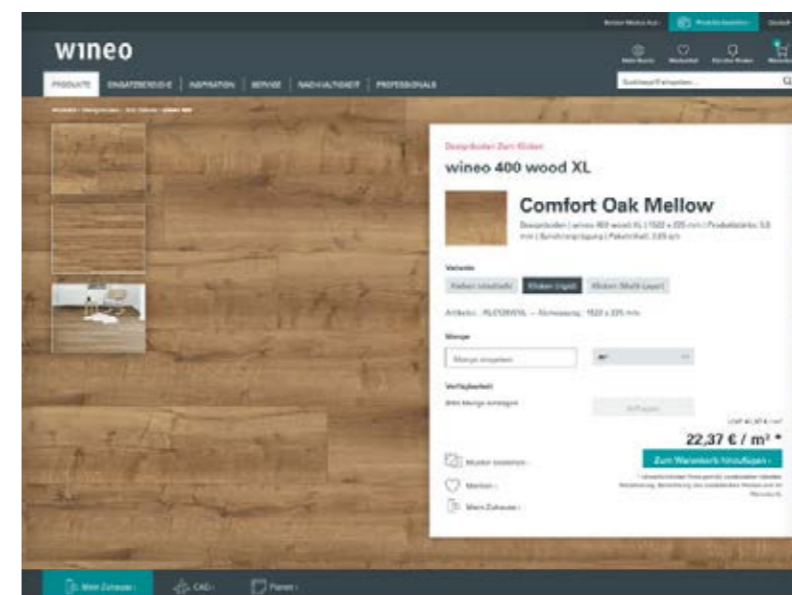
wineo

PRODUKTE | EINSATZBEREICHE | INSPIRATION | SERVICE | NACHHALTIGKEIT | PROFESSIONALS

Designboden Zum Kleben

wineo 400 wood XL

Comfort Oak Mellow

Variante

Kleben (rigid)

Menge

Verfügbarkeit

22,37 € / m² *

Zum Warenkorb hinzufügen

Muster bestellen

Merken

Mein Zuhause

Mein Zuhause

CAD

Planer